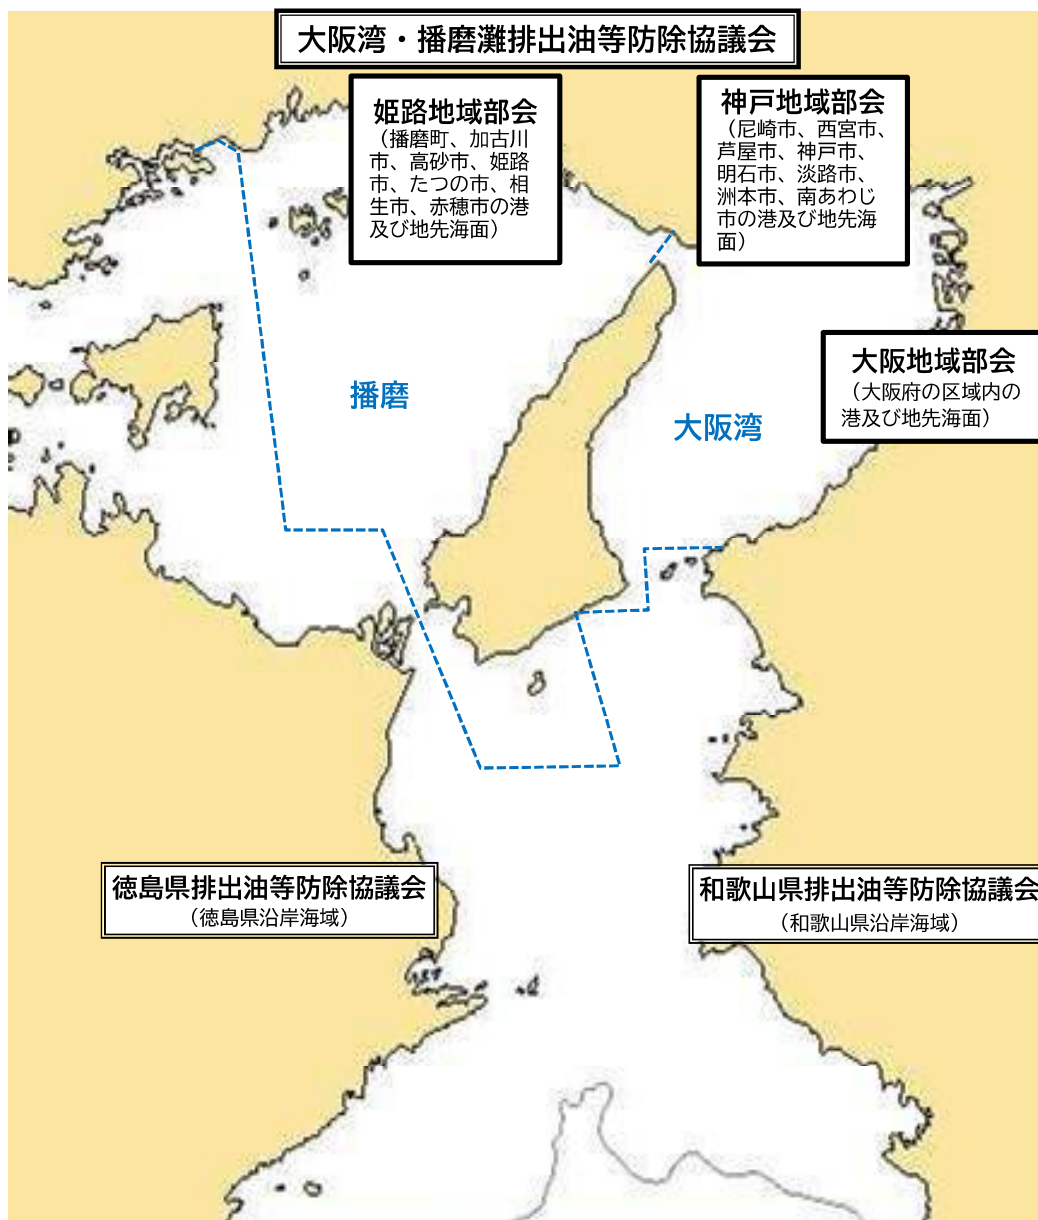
大阪湾・播磨灘排出油等防除協議会

姫路地域部会
（播磨町、加古川市、高砂市、姫路市、たつの市、相生市、赤穂市の港及び地先海面）

神戸地域部会
（尼崎市、西宮市、芦屋市、神戸市、明石市、淡路市、洲本市、南あわじ市の港及び地先海面）

大阪地域部会
（大阪府の区域内の港及び地先海面）

播磨

大阪湾

徳島県排出油等防除協議会
（徳島県沿岸海域）

和歌山県排出油等防除協議会
（和歌山県沿岸海域）